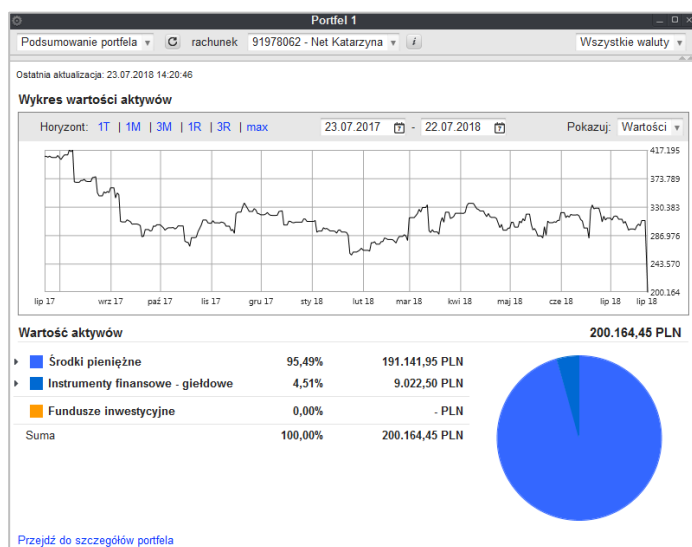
Portfel 1

Podsumowanie portfela ▾ rachunek 91978062 - Net Katarzyna ▾ i Wszystkie waluty ▾

Ostatnia aktualizacja: 23.07.2018 14:20:46

Wykres wartości aktywów

Horyzont: 1T | 1M | 3M | 1R | 3R | max 23.07.2017 - 22.07.2018 Pokazuj: Wartości ▾

417.195
373.789
330.383
286.976
243.570
200.164

lip 17 wrz 17 paź 17 lis 17 gru 17 sty 18 lut 18 mar 18 kwi 18 maj 18 cze 18 lip 18 lip 18

Wartość aktywów 200.164,45 PLN

| | | |
|---|---|---|
| Środki pieniężne | 95,49% | 191.141,95 PLN |
| Instrumenty finansowe - giełdowe | 4,51% | 9.022,50 PLN |
| Fundusze inwestycyjne | 0,00% | - PLN |
| Suma | 100,00% | 200.164,45 PLN |

Przejdź do szczegółów portfela